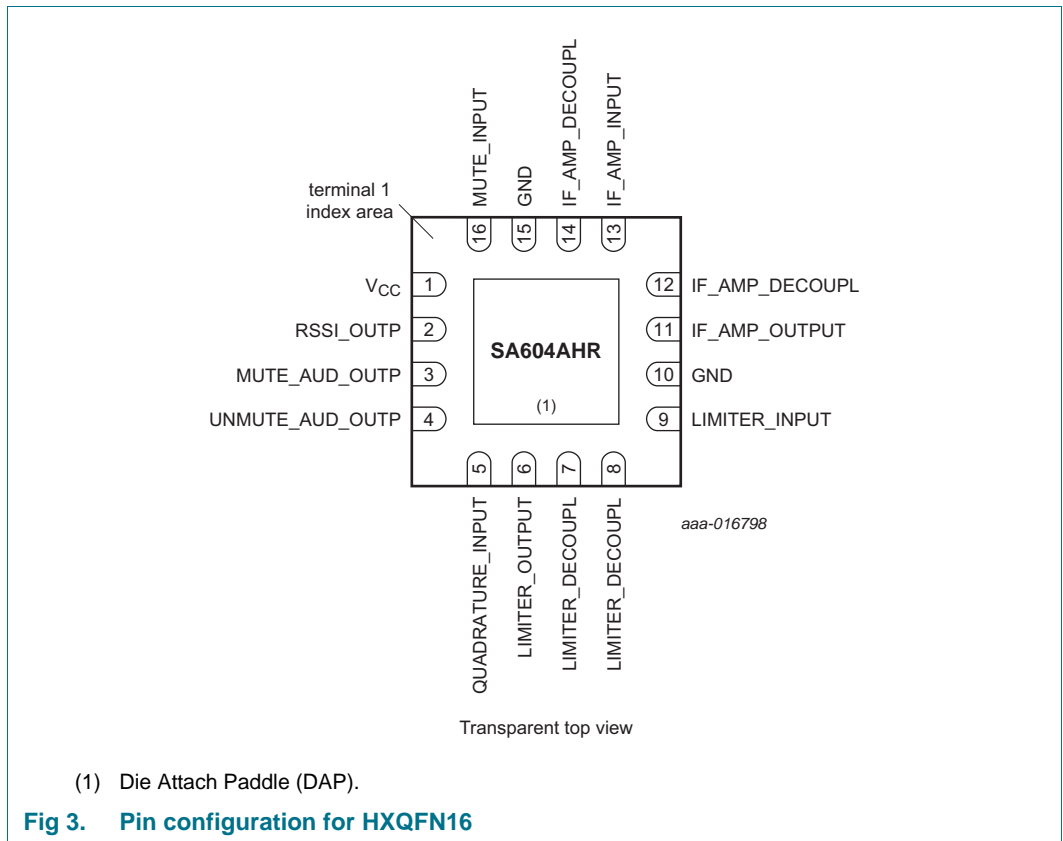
MUTE_INPUT
GND
IF_AMP_DECOUPL
IF_AMP_INPUT

terminal 1 index area

16
15
14
13

$V_{CC}$ 1
RSSI_OUTP 2
MUTE_AUD_OUTP 3
UNMUTE_AUD_OUTP 4

SA604AHR

(1)

12 IF_AMP_DECOUPL
11 IF_AMP_OUTPUT
10 GND
9 LIMITER_INPUT

5
6
7
8

QUADRATURE_INPUT
LIMITER_OUTPUT
LIMITER_DECOUPL
LIMITER_DECOUPL

aaa-016798

Transparent top view

(1) Die Attach Paddle (DAP).

Fig 3. Pin configuration for HXQFN16